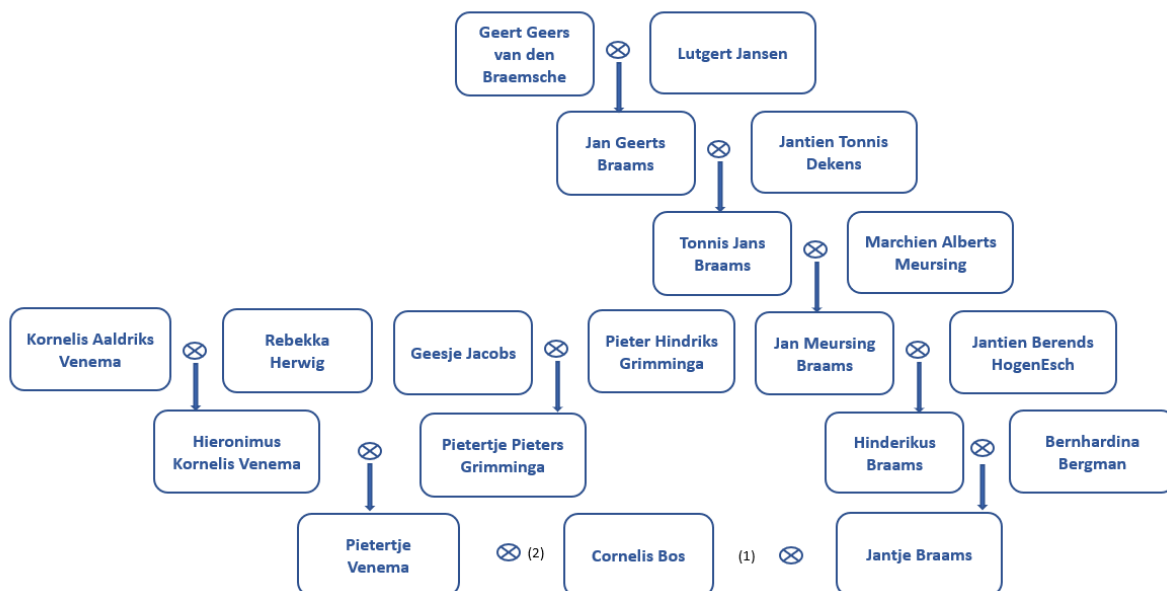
Geert Geers van den Braemsche ⊗ Lutgert Jansen

Jan Geerts Braams ⊗ Jantien Tonnis Dekens

Tonnis Jans Braams ⊗ Marchien Alberts Meursing

Kornelis Aaldriks Venema ⊗ Rebekka Herwig

Geesje Jacobs ⊗ Pieter Hindriks Grimminga

Jan Meursing Braams ⊗ Jantien Berends HogenEsch

Hieronimus Kornelis Venema ⊗ Pietertje Pieters Grimminga

Hinderikus Braams ⊗ Bernhardina Bergman

Pietertje Venema ⊗ (2) Cornelis Bos (1) ⊗ Jantje Braams